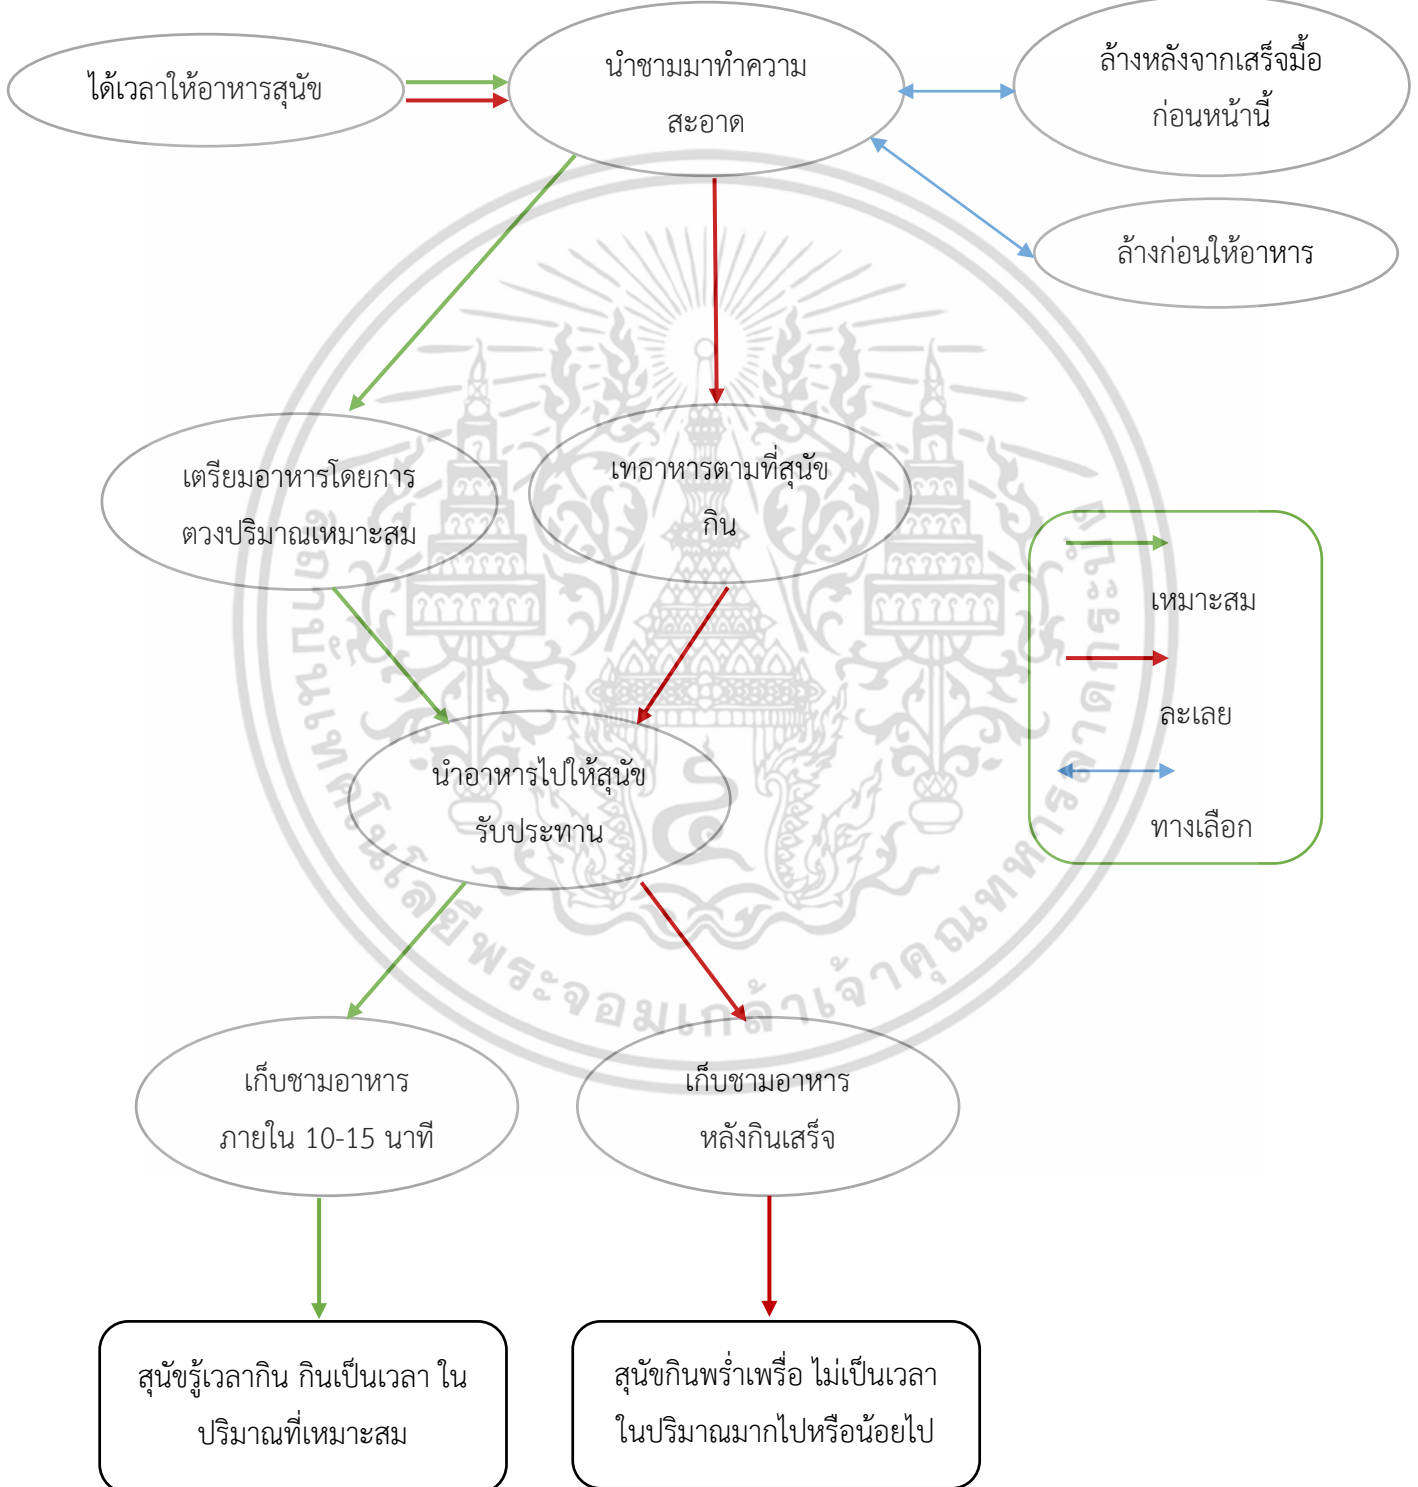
ได้เวลาให้อาหารสุนัข

นำชามมาทำความสะอาด

ล้างหลังจากเสร็จมื้อก่อนหน้านี้

ล้างก่อนให้อาหาร

เตรียมอาหารโดยการตวงปริมาณเหมาะสม

เทอาหารตามที่สุนัขกิน

เหมาะสม

ละเลย

ทางเลือก

นำอาหารไปให้สุนัขรับประทาน

เก็บชามอาหารภายใน 10-15 นาที

เก็บชามอาหารหลังกินเสร็จ

สุนัขรู้เวลากิน กินเป็นเวลา ในปริมาณที่เหมาะสม

สุนัขกินพร่ำเพรื่อ ไม่เป็นเวลา ในปริมาณมากไปหรือน้อยไป

มหาวิทยาลัยเทคโนโลยีพระจอมเกล้าเจ้าคุณทหารลาดกระบัง